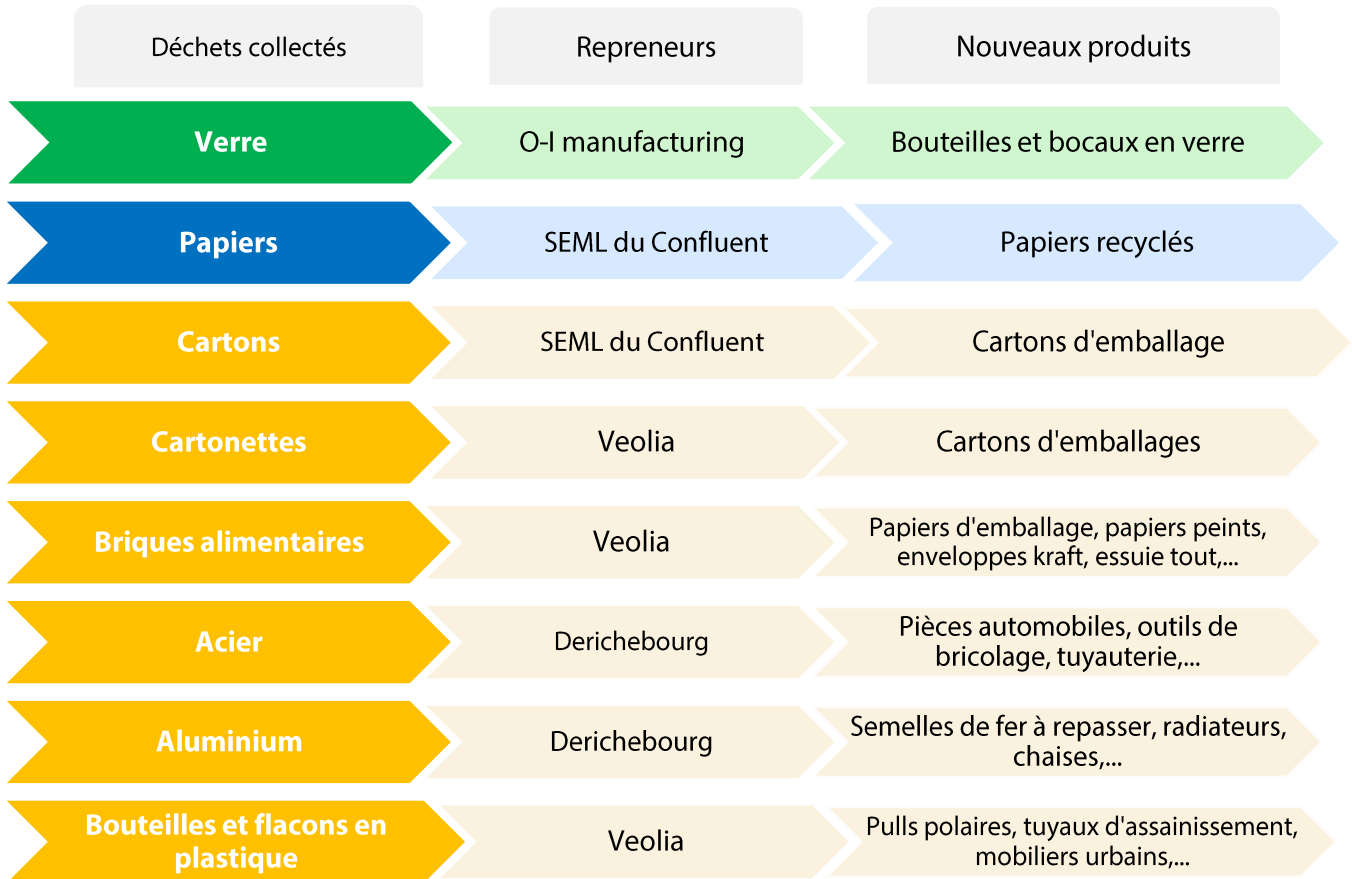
| Déchets collectés | Repreneurs | Nouveaux produits |
|---|---|---|
| Verre | O-I manufacturing | Bouteilles et bocaux en verre |
| Papiers | SEML du Confluent | Papiers recyclés |
| Cartons | SEML du Confluent | Cartons d'emballage |
| Cartonettes | Veolia | Cartons d'emballages |
| Briques alimentaires | Veolia | Papiers d'emballage, papiers peints, enveloppes kraft, essuie tout,... |
| Acier | Derichebourg | Pièces automobiles, outils de bricolage, tuyauterie,... |
| Aluminium | Derichebourg | Semelles de fer à repasser, radiateurs, chaises,... |
| Bouteilles et flacons en plastique | Veolia | Pulls polaires, tuyaux d'assainissement, mobiliers urbains,... |